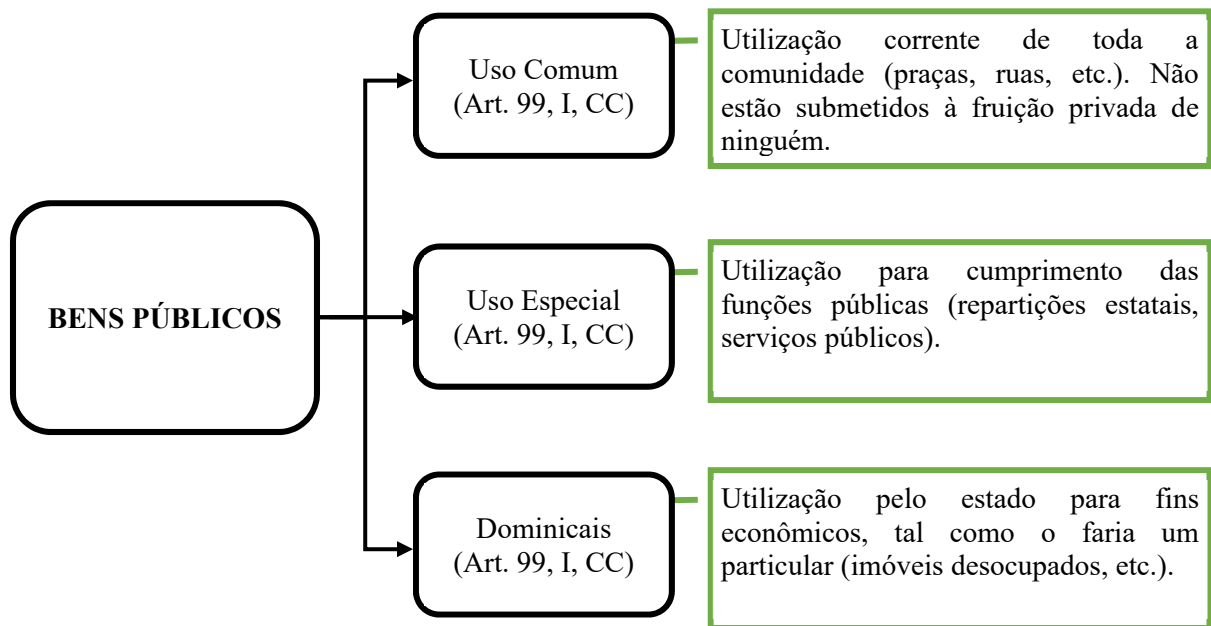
BENS PÚBLICOS

Uso Comum
(Art. 99, I, CC)

Utilização corrente de toda a comunidade (praças, ruas, etc.). Não estão submetidos à fruição privada de ninguém.

Uso Especial
(Art. 99, I, CC)

Utilização para cumprimento das funções públicas (repartições estatais, serviços públicos).

Dominicais
(Art. 99, I, CC)

Utilização pelo estado para fins econômicos, tal como o faria um particular (imóveis desocupados, etc.).